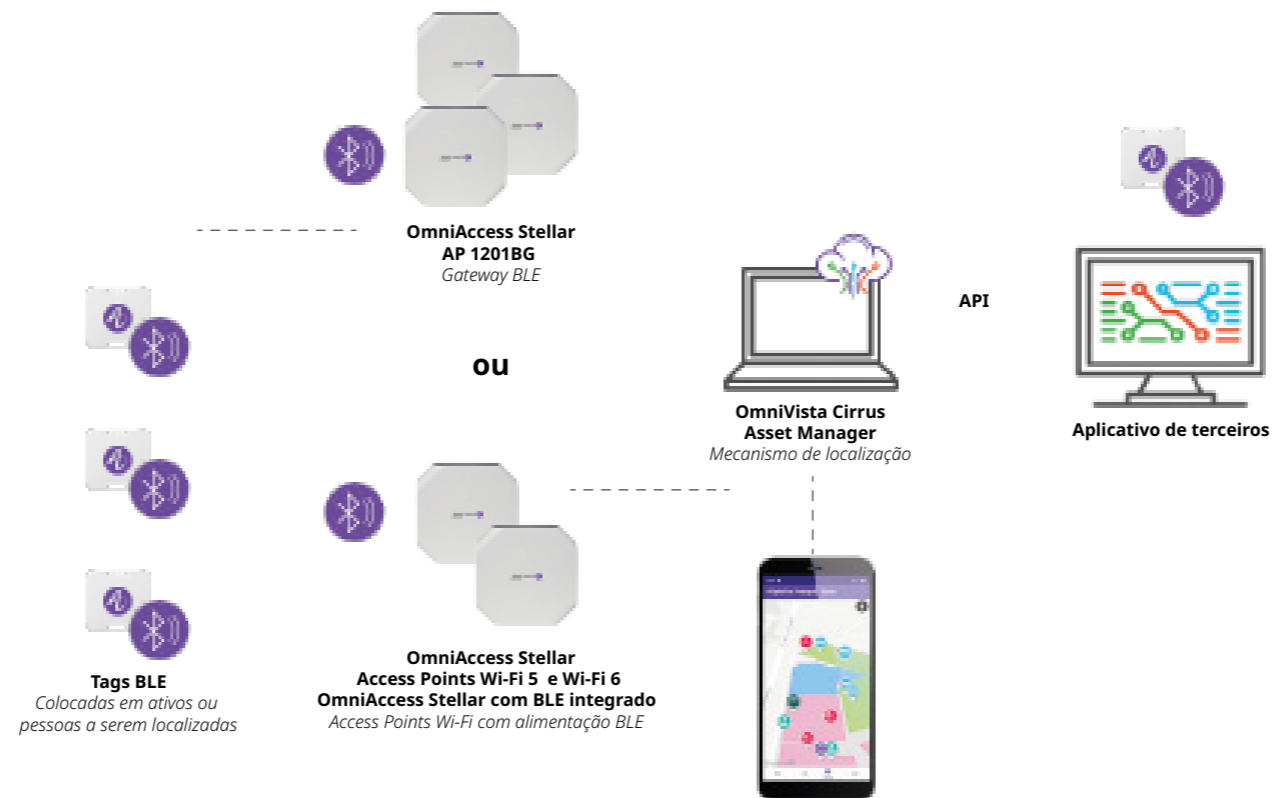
OmniAccess Stellar
AP 1201BG
Gateway BLE

ou

OmniVista Cirrus
Asset Manager
Mecanismo de localização

API

Aplicativo de terceiros

Tags BLE
Colocadas em ativos ou pessoas a serem localizadas

OmniAccess Stellar
Access Points Wi-Fi 5 e Wi-Fi 6
OmniAccess Stellar com BLE integrado
Access Points Wi-Fi com alimentação BLE